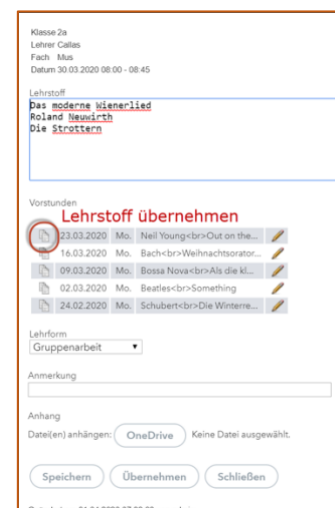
Klasse 2a
Lehrer Callas
Fach Mus
Datum 30.03.2020 08:00 - 08:45

Lehrstoff

Das moderne Wienerlied
Roland Neuwirth
Die Strottern

Vorstunden

Lehrstoff übernehmen

| | | | |
|---|---|---|---|
| 23.03.2020 | Mo. | Neil Young<br>Out on the... | |
| 16.03.2020 | Mo. | Bach<br>Weihnachtsorator... | |
| 09.03.2020 | Mo. | Bossa Nova<br>Als die kl... | |
| 02.03.2020 | Mo. | Beatles<br>Something | |
| 24.02.2020 | Mo. | Schubert<br>Die Winterre... | |

Lehrform
Gruppenarbeit

Anmerkung

Anhang
Datei(en) anhängen: OneDrive Keine Datei ausgewählt.

Speichern Übernehmen Schließen

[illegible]